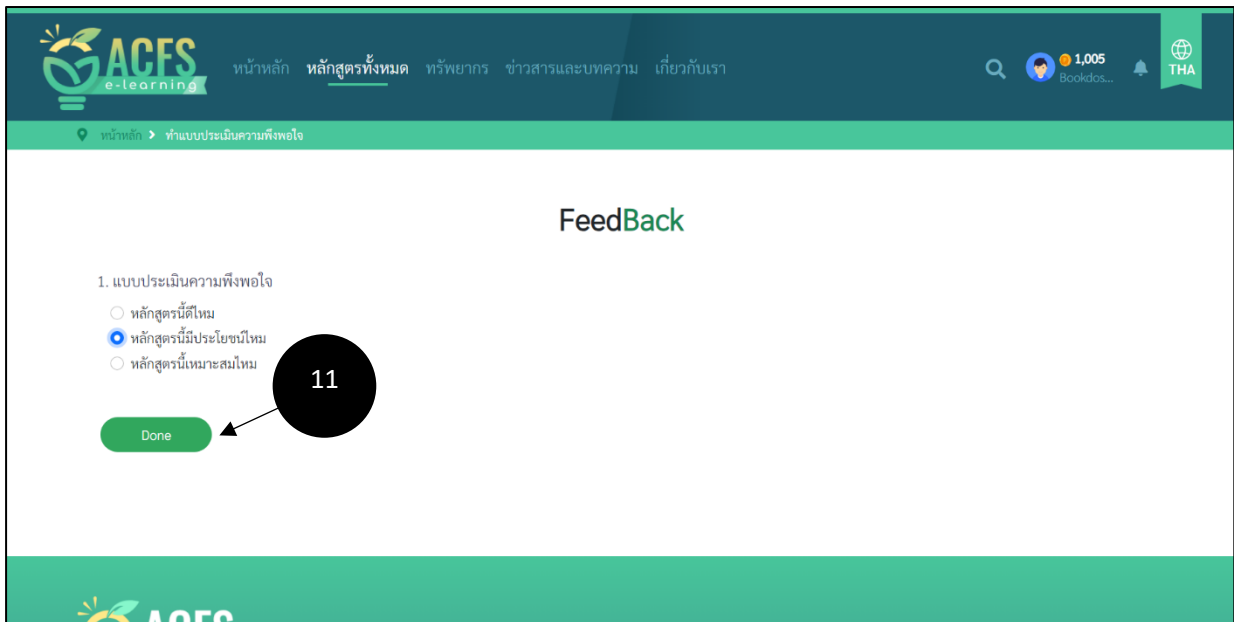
ACFS e-learning

หน้าหลัก หลักสูตรทั้งหมด ทรัพยากร ข่าวสารและบทความ เกี่ยวกับเรา

1,005 Bookdos...

THA

หน้าหลัก > ทำแบบประเมินความพึงพอใจ

FeedBack

1. แบบประเมินความพึงพอใจ

หลักสูตรนี้ดีไหม

หลักสูตรนี้มีประโยชน์ไหม

หลักสูตรนี้เหมาะสมไหม

11

Done

ACFS